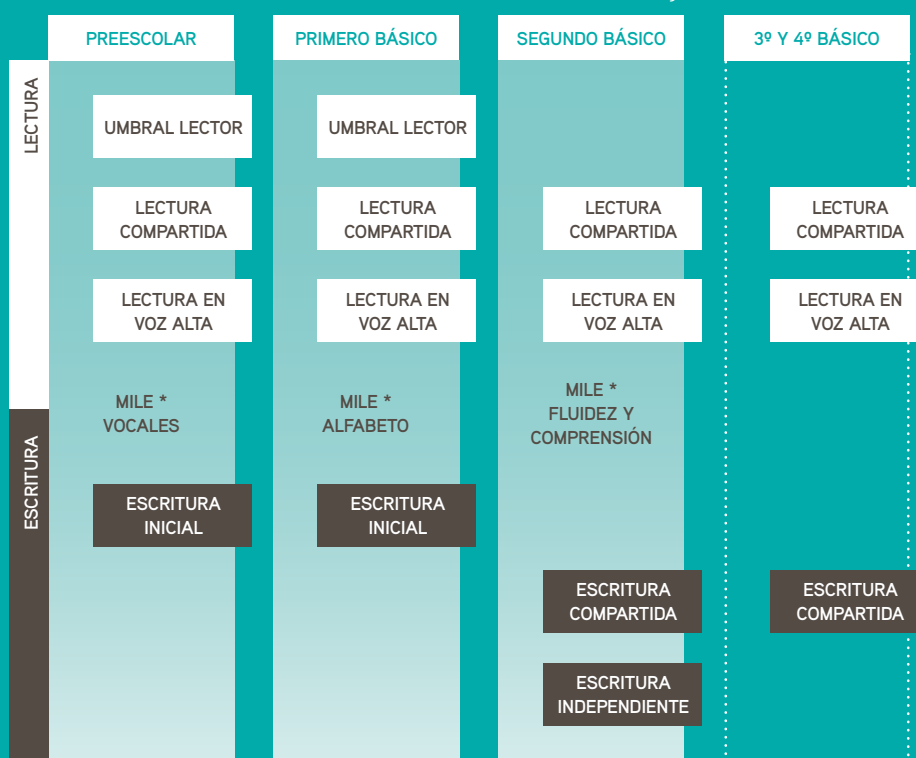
| | PREESCOLAR | PRIMERO BÁSICO | SEGUNDO BÁSICO | 3º Y 4º BÁSICO |
|---|---|---|---|---|
| LECTURA | UMBRAL LECTOR | UMBRAL LECTOR | | |
| | LECTURA COMPARTIDA | LECTURA COMPARTIDA | LECTURA COMPARTIDA | LECTURA COMPARTIDA |
| | LECTURA EN VOZ ALTA | LECTURA EN VOZ ALTA | LECTURA EN VOZ ALTA | LECTURA EN VOZ ALTA |
| | MILE * VOCALES | MILE * ALFABETO | MILE * FLUIDEZ Y COMPRENSIÓN | |
| ESCRITURA | ESCRITURA INICIAL | ESCRITURA INICIAL | | |
| | | | ESCRITURA COMPARTIDA | ESCRITURA COMPARTIDA |
| | | | ESCRITURA INDEPENDIENTE | |